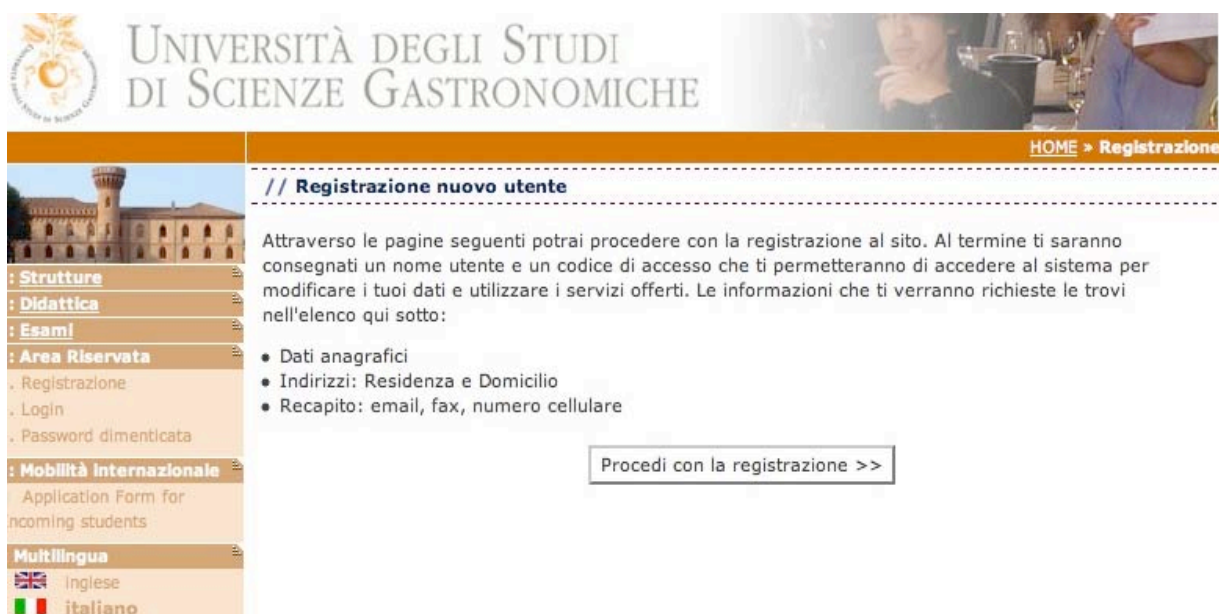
UNIVERSITÀ DEGLI STUDI
DI SCIENZE GASTRONOMICHE

HOME » Registrazione

: Strutture
: Didattica
: Esami
: Area Riservata
. Registrazione
. Login
. Password dimenticata
: Mobilità Internazionale
Application Form for ncoming students
Multilingua
inglese
italiano

// Registrazione nuovo utente

Attraverso le pagine seguenti potrai procedere con la registrazione al sito. Al termine ti saranno consegnati un nome utente e un codice di accesso che ti permetteranno di accedere al sistema per modificare i tuoi dati e utilizzare i servizi offerti. Le informazioni che ti verranno richieste le trovi nell'elenco qui sotto:

• Dati anagrafici
• Indirizzi: Residenza e Domicilio
• Recapito: email, fax, numero cellulare

Procedi con la registrazione >>